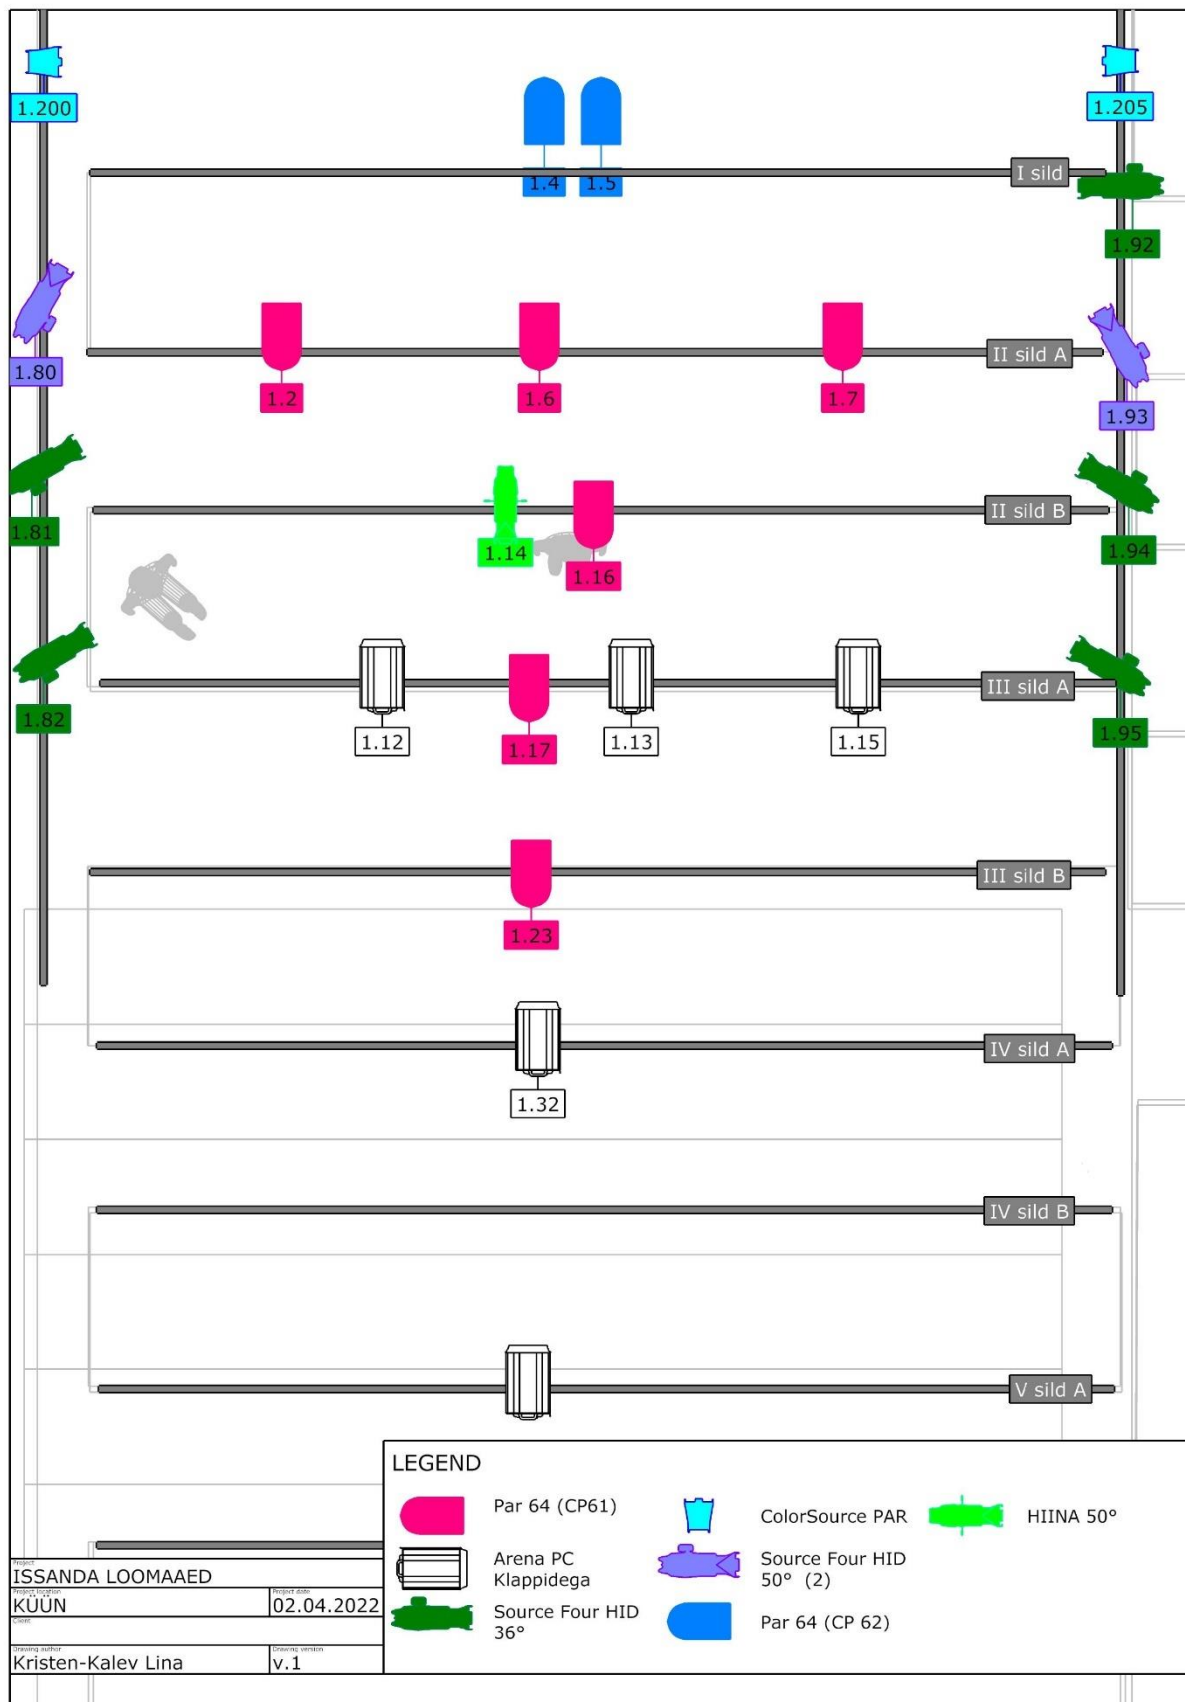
1.200

1.205

1.4 1.5

I sild

1.92

1.80

II sild A

1.2 1.6 1.7

1.93

1.81

II sild B

1.14 1.16

1.94

III sild A

1.82

1.12 1.17 1.13 1.15

1.95

III sild B

1.23

IV sild A

1.32

IV sild B

V sild A

LEGEND

Par 64 (CP61)

ColorSource PAR

HIINA 50°

Arena PC Klappidega

Source Four HID 50° (2)

Source Four HID 36°

Par 64 (CP 62)

Project
ISSANDA LOOMAAED

Project location
KÜÜN

Project date
02.04.2022

Client

Drawing author
Kristen-Kalev Lina

Drawing version
v.1